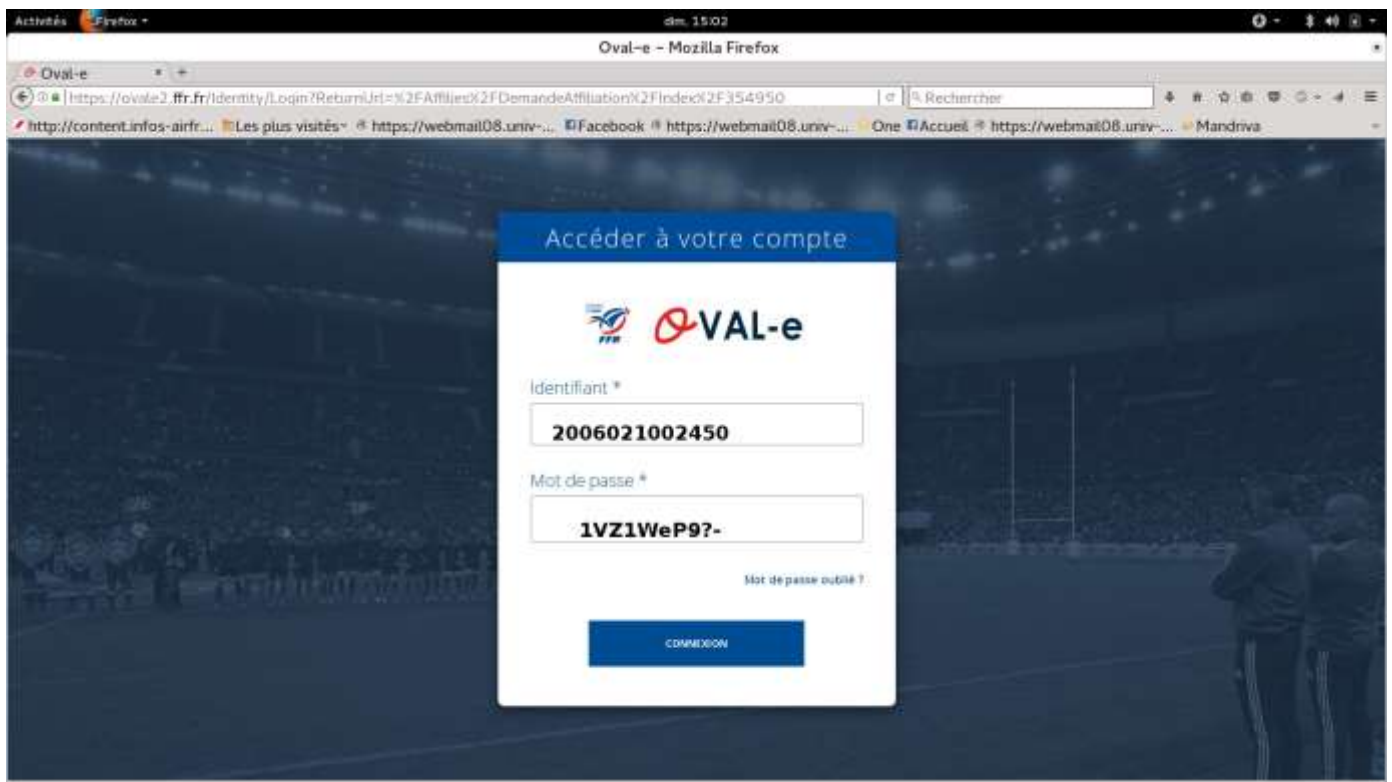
Activités Firefox ▾

dim. 15:02

Oval-e - Mozilla Firefox

Oval-e

https://ovale2.ffr.fr/Identity/Login?ReturnUrl=%2FAffilies%2FDemandeAffiliation%2FIndex%2F354950

Rechercher

http://content.infos-airfr... Les plus visités https://webmail08.univ-... Facebook https://webmail08.univ-... One Accueil https://webmail08.univ-... Mandriva

Accéder à votre compte

FFR

OVAL-e

Identifiant *

2006021002450

Mot de passe *

1VZ1WeP9?-

Mot de passe oublié ?

CONNEXION